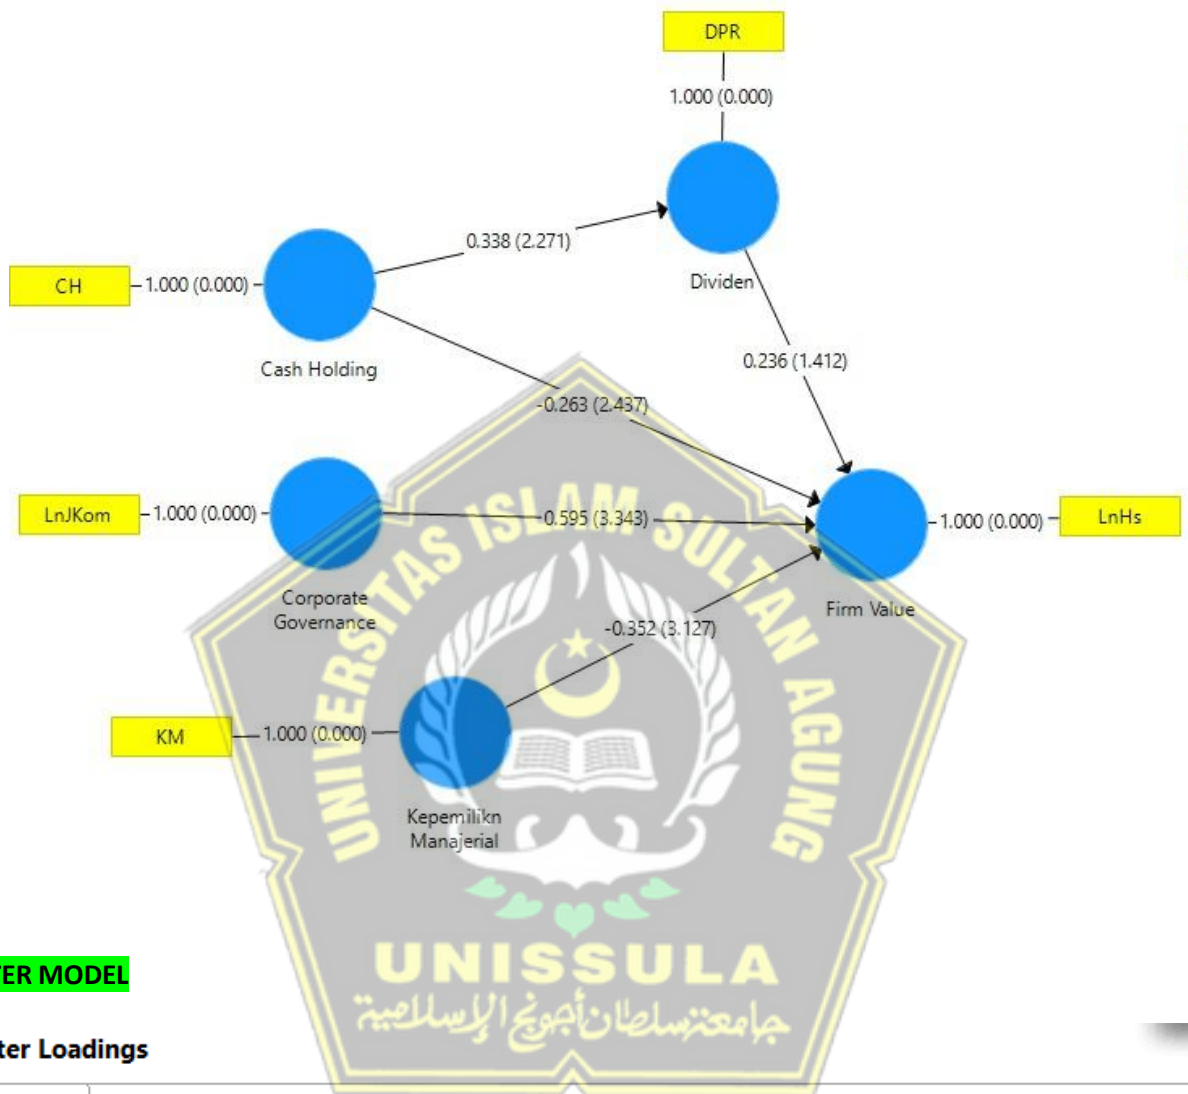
DPR

1.000 (0.000)

0.338 (2.271)

CH

1.000 (0.000)

Dividen

Cash Holding

0.236 (1.412)

-0.263 (2.437)

LnJKom

1.000 (0.000)

0.595 (3.343)

1.000 (0.000)

LnHs

Corporate Governance

Firm Value

-0.352 (3.127)

KM

1.000 (0.000)

Kepemilikn Manajerial

UNIVERSITAS ISLAM SULTAN AGUNG

UNISSULA

جامعة سلطان أجونج الإسلامية

TER MODEL

ter Loadings